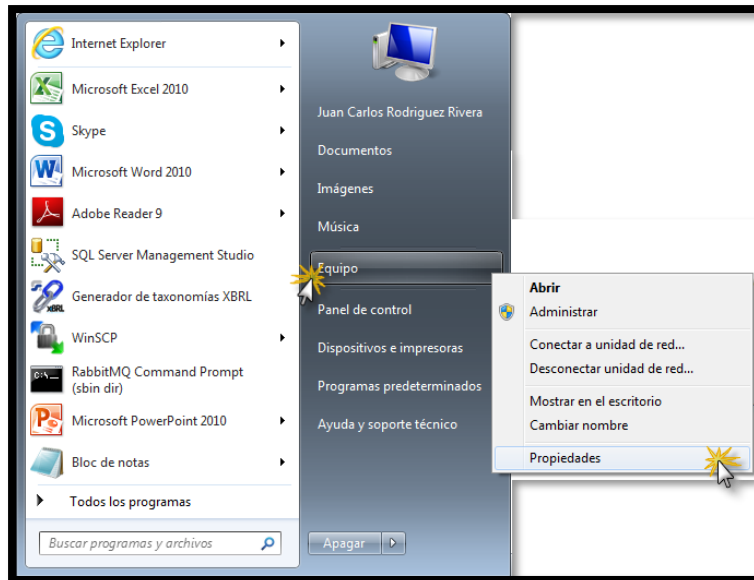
Internet Explorer
Microsoft Excel 2010
Skype
Microsoft Word 2010
Adobe Reader 9
SQL Server Management Studio
Generador de taxonomías XBRL
WinSCP
RabbitMQ Command Prompt (sbin dir)
Microsoft PowerPoint 2010
Bloc de notas
Todos los programas
Buscar programas y archivos

Juan Carlos Rodriguez Rivera
Documentos
Imágenes
Música
Equipo
Panel de control
Dispositivos e impresoras
Programas predeterminados
Ayuda y soporte técnico
Apagar

Abrir
Administrar
Conectar a unidad de red...
Desconectar unidad de red...
Mostrar en el escritorio
Cambiar nombre
Propiedades